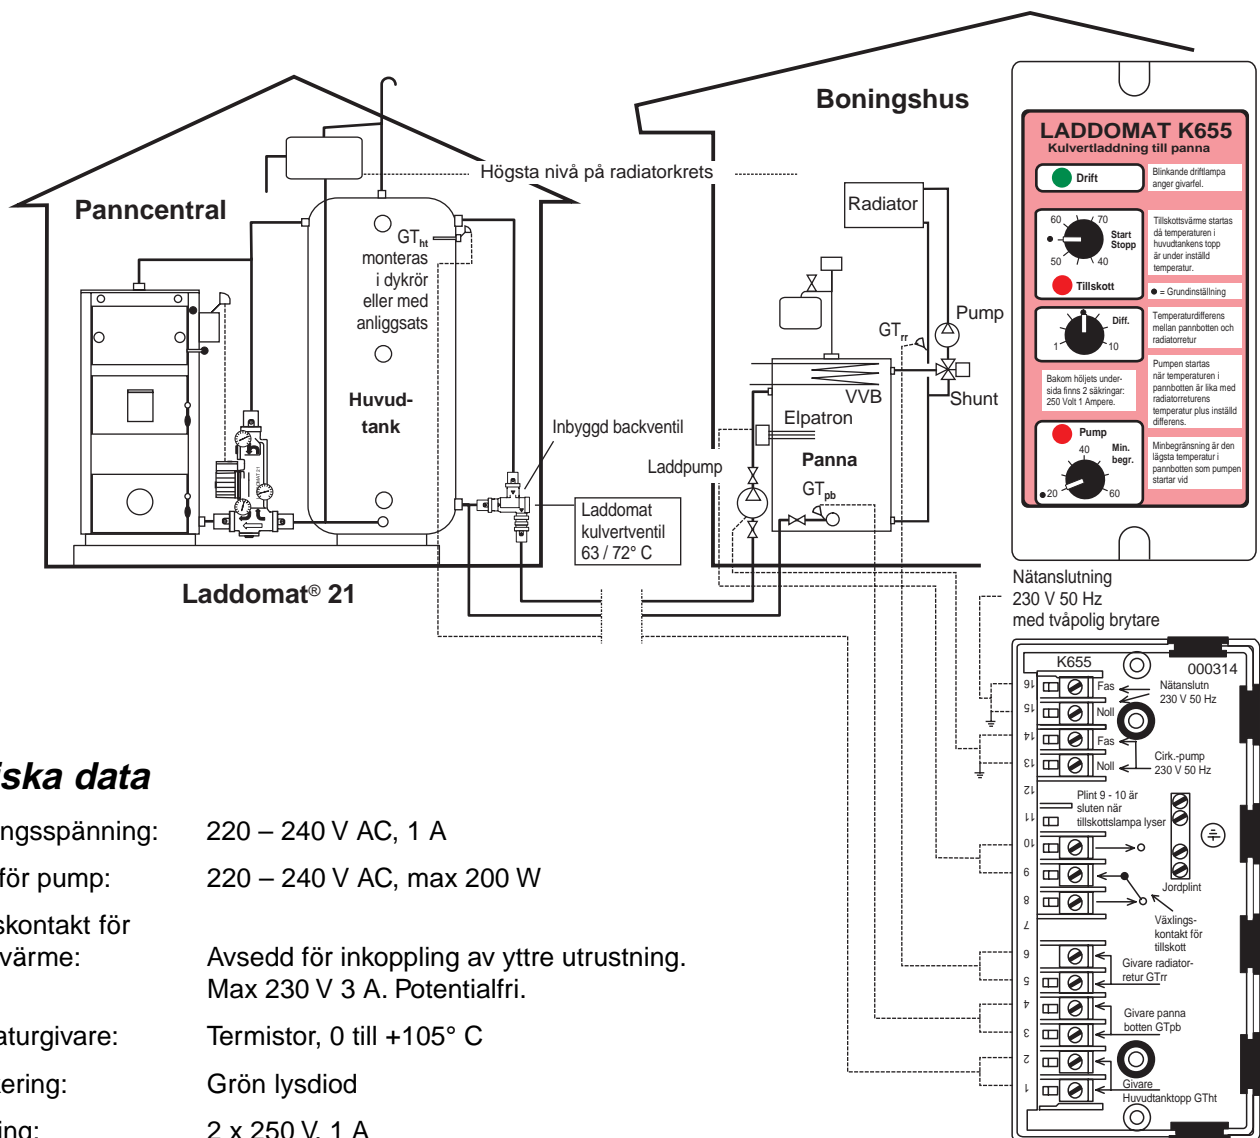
Boningshus

Panncentral

Högsta nivå på radiatorkrets

$GT_{ht}$ monteras i dykrör eller med anliggsats

Huvud-tank

Radiator

Pump

$GT_{rr}$

VVB

Shunt

Elpatron

Panna

$GT_{pb}$

Laddpump

Inbyggd backventil

Laddomat kulvertventil 63 / 72° C

Laddomat® 21

LADDOMAT K655
Kulvertladdning till panna

Drift

Blinkande driftlampa anger givarfel.

60 70 50 40

Start Stopp

Tillsskottsvärme startas då temperaturen i huvudtankens topp är under inställd temperatur.

Tillskott

● = Grundinställning

Diff.

1 10

Temperaturdifferens mellan pannbotten och radiatorretur

Bakom höljets undersida finns 2 säkringar: 250 Volt 1 Ampere.

Pumpen startas när temperaturen i pannbotten är lika med radiatorreturens temperatur plus inställd differens.

Pump

Min. begr.

40 20 60

Minbegränsning är den lägsta temperatur i pannbotten som pumpen startar vid

Nätanslutning 230 V 50 Hz med tvåpolig brytare

K655

000314

16 Fas 15 Noll

Nätanslutn 230 V 50 Hz

14 Fas 13 Noll

Cirk.-pump 230 V 50 Hz

12 11

Plint 9 - 10 är sluten när tillskottslampa lyser

10 9 8 7

Jordplint

Växlings-kontakt för tillskott

6 5

Givare radiator-retur GTrr

4 3

Givare panna botten GTpb

2 1

Givare Huvudtanktopp GTht

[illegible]iska data

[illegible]ngsspänning: 220 – 240 V AC, 1 A

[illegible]för pump: 220 – 240 V AC, max 200 W

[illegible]skontakt för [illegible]värme: Avsedd för inkoppling av yttre utrustning. Max 230 V 3 A. Potentialfri.

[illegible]aturgivare: Termistor, 0 till +105° C

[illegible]ering: Grön lysdiod

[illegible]ing: 2 x 250 V, 1 A